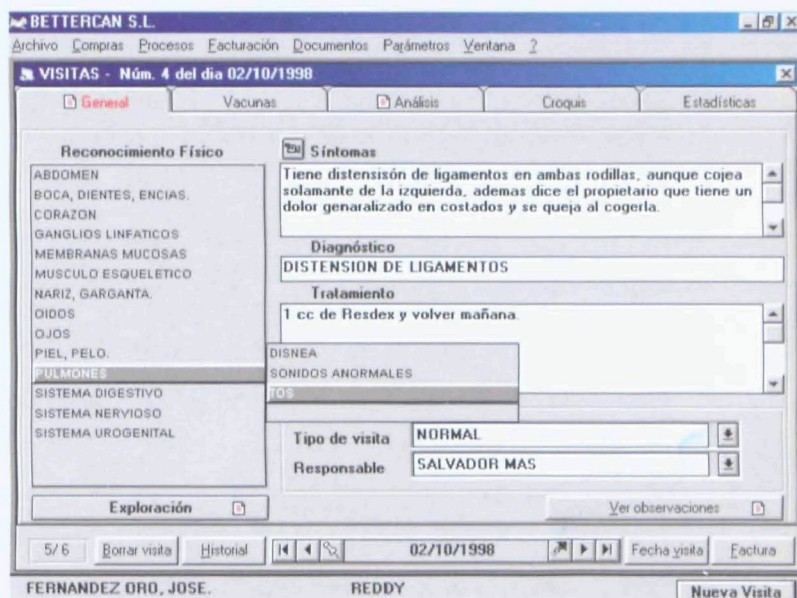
BETTERCAN S.L.

Archivo Compras Procesos Facturación Documentos Parámetros Ventana ?

VISITAS - Núm. 4 del dia 02/10/1998

General | Vacunas | Análisis | Croquis | Estadísticas

Reconocimiento Físico

ABDOMEN
BOCA, DIENTES, ENCIAS.
CORAZON
GANGLIOS LINFATICOS
MEMBRANAS MUCOSAS
MUSCULO ESQUELETICO
NARIZ, GARGANTA.
OIDOS
OJOS
PIEL, PELO.
PULMONES
SISTEMA DIGESTIVO
SISTEMA NERVIOSO
SISTEMA UROGENITAL

DISNEA
SONIDOS ANORMALES
TOS

Síntomas

Tiene distensisón de ligamentos en ambas rodillas, aunque cojea solamante de la izquierda, ademas dice el propietario que tiene un dolor genaralizado en costados y se queja al cogerla.

Diagnóstico

DISTENSION DE LIGAMENTOS

Tratamiento

1 cc de Resdex y volver mañana.

Tipo de visita NORMAL

Responsable SALVADOR MAS

Exploración

Ver observaciones

5/6 Borrar visita Historial 02/10/1998 Fecha visita Factura

FERNANDEZ ORO, JOSE. REDDY Nueva Visita